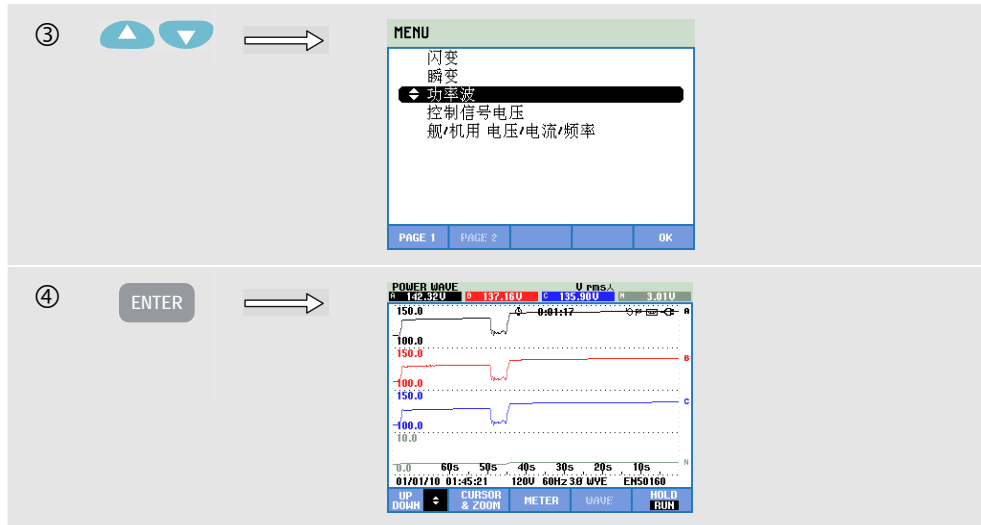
③

MENU
闪变
瞬变
功率波
控制信号电压
舰/机用 电压/电流/频率

PAGE 1 PAGE 2 OK

④ ENTER

POWER WAVE V rms
A 142.32V B 137.16V C 135.90V N 3.01V
150.0 0:01:17 A
100.0
150.0 B
100.0
150.0 C
100.0
10.0
0.0 60s 50s 40s 30s 20s 10s N
01/01/10 01:45:21 120V 60Hz 3Ø WYE EN50160
UP DOWN CURSOR & ZOOM METER WAVE HOLD RUN